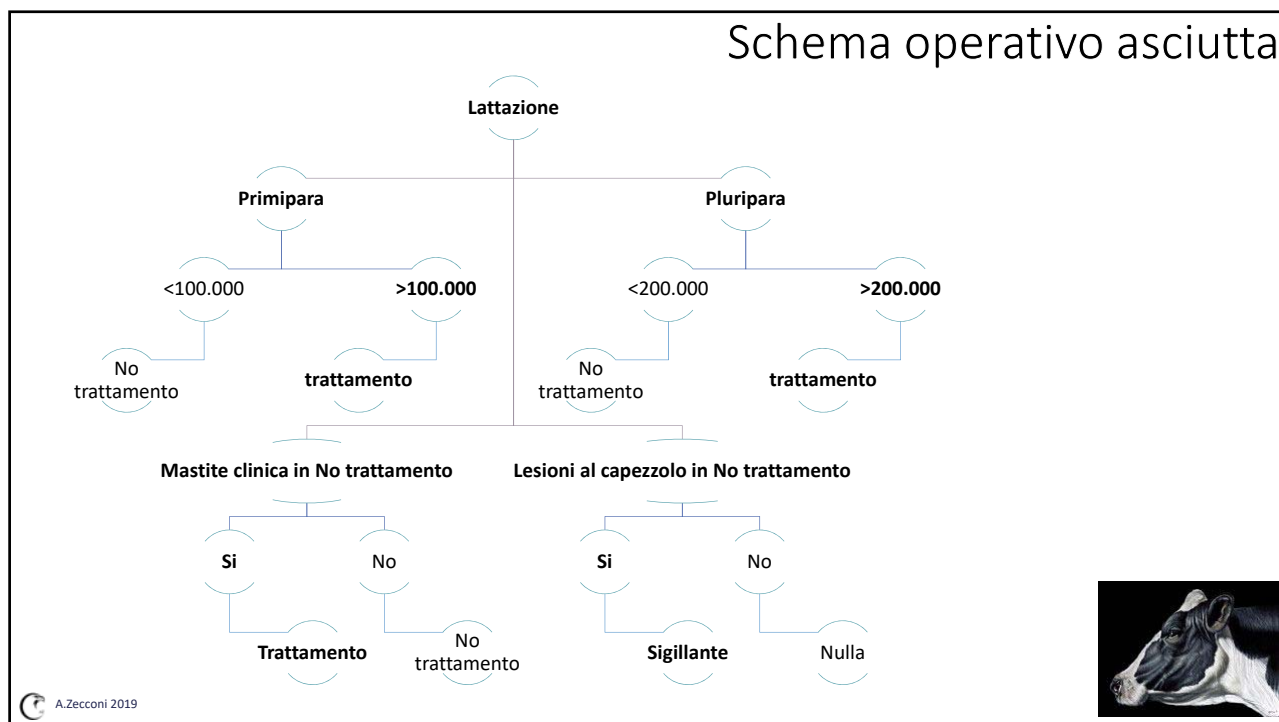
Schema operativo asciutta

Lattazione

Primipara

Pluripara

<100.000

>100.000

<200.000

>200.000

No trattamento

trattamento

No trattamento

trattamento

Mastite clinica in No trattamento

Lesioni al capezzolo in No trattamento

Si

No

Si

No

Trattamento

No trattamento

Sigillante

Nulla

A.Zecconi 2019